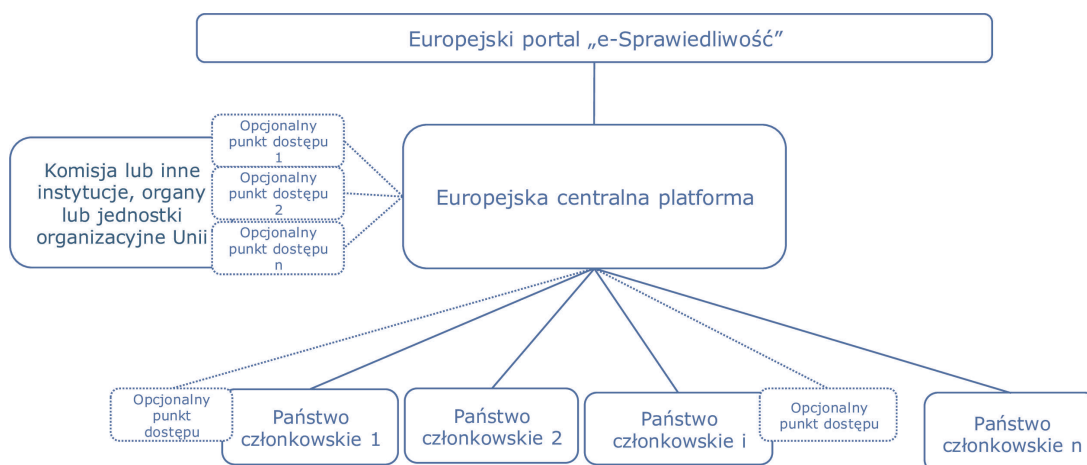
Europejski portal „e-Sprawiedliwość”

Komisja lub inne instytucje, organy lub jednostki organizacyjne Unii

Opcjonalny punkt dostępu 1

Opcjonalny punkt dostępu 2

Opcjonalny punkt dostępu n

Europejska centralna platforma

Opcjonalny punkt dostępu

Państwo członkowskie 1

Państwo członkowskie 2

Państwo członkowskie i

Opcjonalny punkt dostępu

Państwo członkowskie n